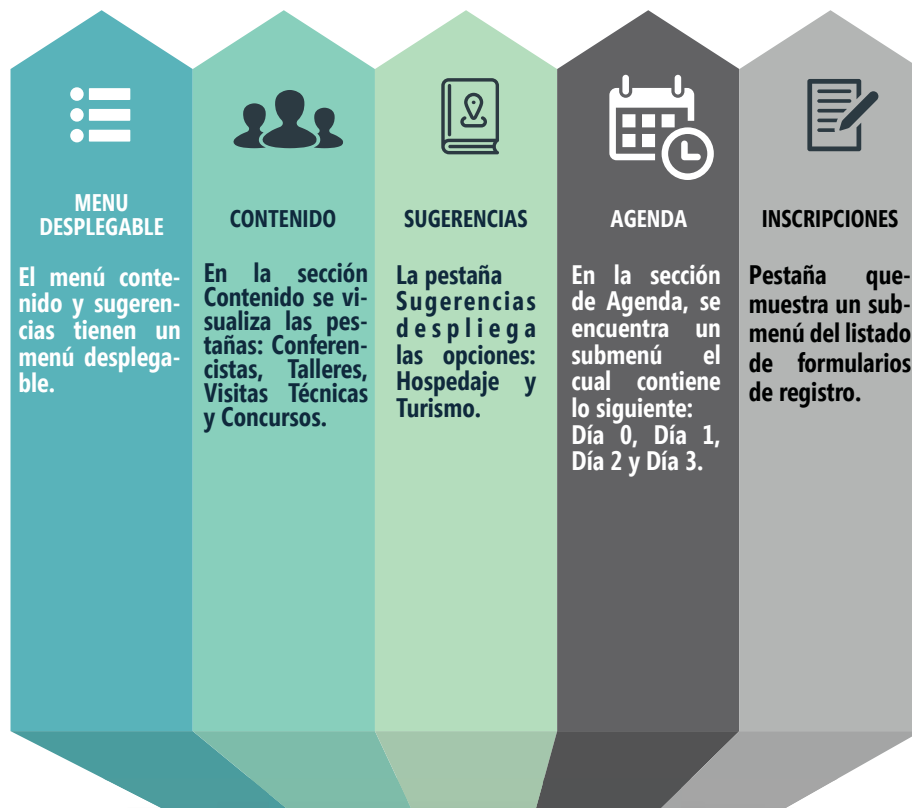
MENU DESPLEGABLE

El menú contenido y sugerencias tienen un menú desplegable.

CONTENIDO

En la sección Contenido se visualiza las pestañas: Conferencistas, Talleres, Visitas Técnicas y Concursos.

SUGERENCIAS

La pestaña Sugerencias despliega las opciones: Hospedaje y Turismo.

AGENDA

En la sección de Agenda, se encuentra un submenú el cual contiene lo siguiente: Día 0, Día 1, Día 2 y Día 3.

INSCRIPCIONES

Pestaña quemuestra un submenú del listado de formularios de registro.